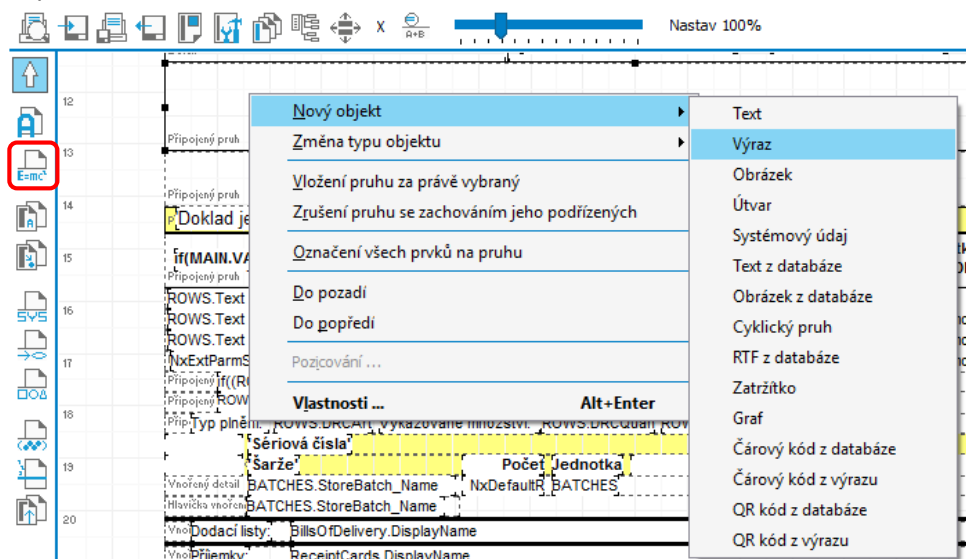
x Nastav 100%

12
Připojený pruh
13
Připojený pruh
14
Doklad je
15
if(MAIN.VA
Připojený pruh
16
ROWS.Text
ROWS.Text
ROWS.Text
17
NxExtParmS
Připojený if((R
Připojený ROW
18
Typ plnění ROWS.DRCArt Vykazované množství ROWS.DRCQuan ROW
Sériová čísla
19
Šarže Počet Jednotka
Vnořený detail BATCHES.StoreBatch_Name NxDefaultR BATCHES
Hlavička vnořen BATCHES.StoreBatch_Name
20
Vnoř Dodací listy: BillsOfDelivery.DisplayName
Vnoř Příjemky: ReceiptCards.DisplayName

Nový objekt
Změna typu objektu
Vložení pruhu za právě vybraný
Zrušení pruhu se zachováním jeho podřízených
Označení všech prvků na pruhu
Do pozadí
Do popředí
Pozicování ...
Vlastnosti ... Alt+Enter

Text
Výraz
Obrázek
Útvar
Systémový údaj
Text z databáze
Obrázek z databáze
Cyklický pruh
RTF z databáze
Zatržítko
Graf
Čárový kód z databáze
Čárový kód z výrazu
QR kód z databáze
QR kód z výrazu